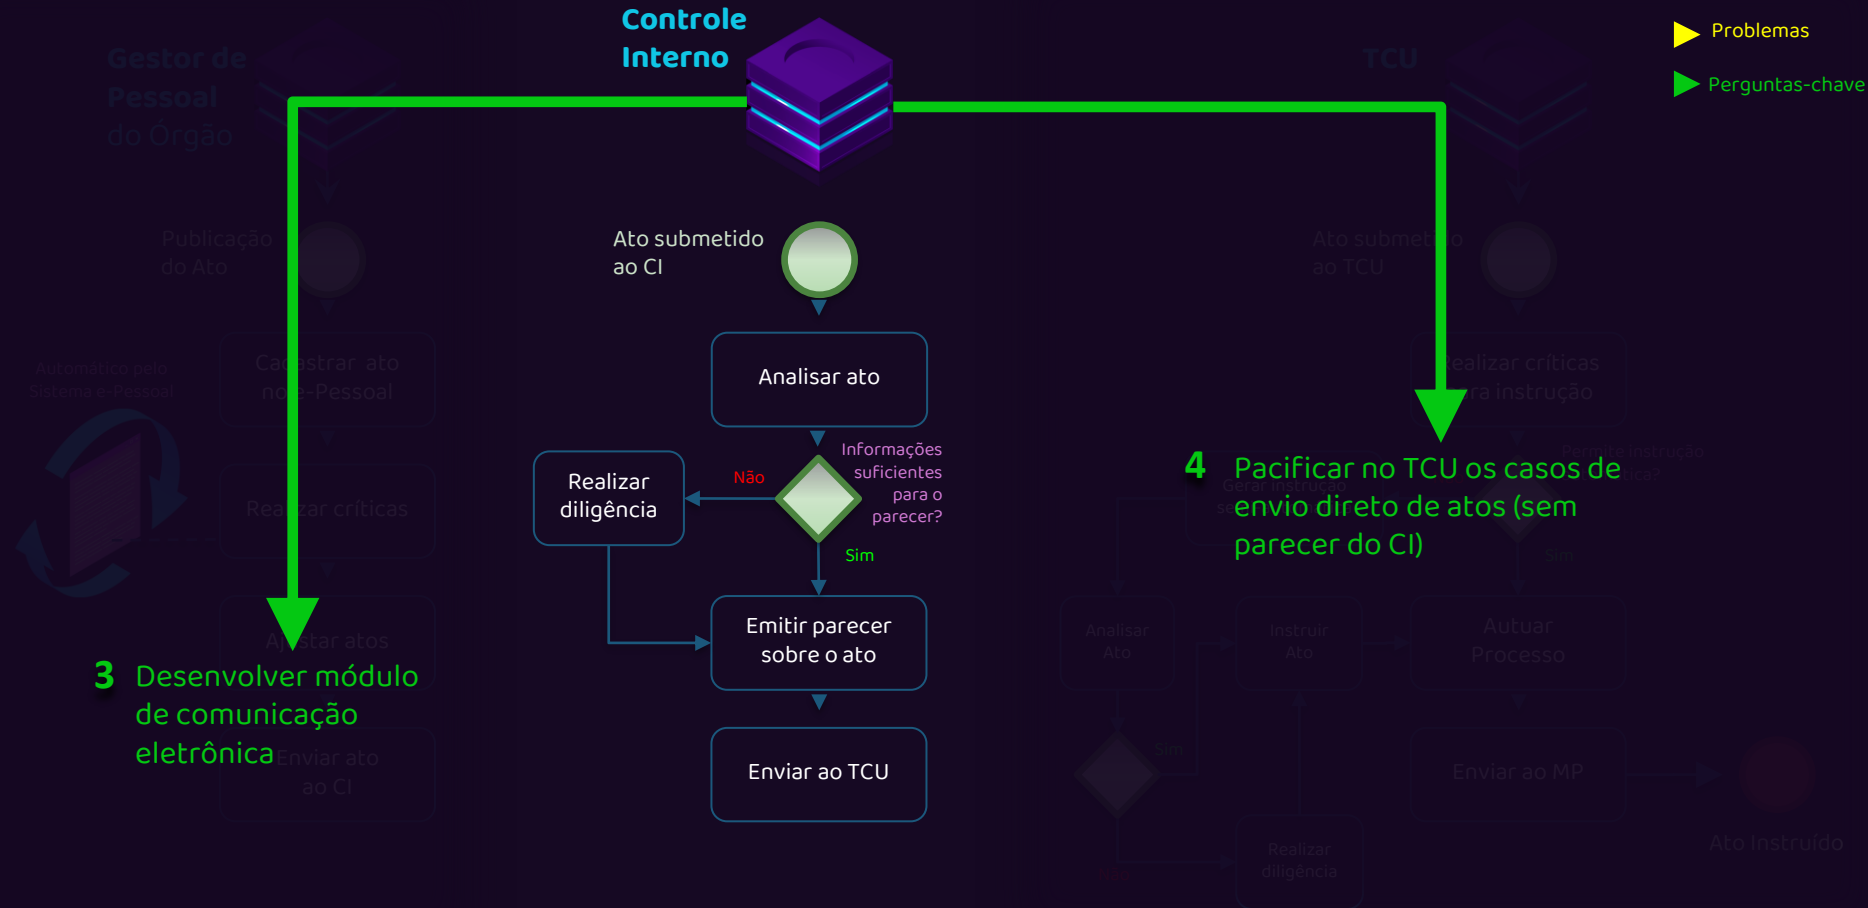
Controle Interno

Problemas

Perguntas-chave

Gestor de Pessoal do Órgão

TCU

Ato submetido ao CI

Publicação do Ato

Ato submetido ao TCU

Analisar ato

Cadastrar ato no e-Pessoal

Automático pelo Sistema e-Pessoal

Realizar críticas

Realizar críticas para instrução

Realizar diligência

Não

Informações suficientes para o parecer?

Sim

Emitir parecer sobre o ato

Ajustar atos

Enviar ao TCU

3 Desenvolver módulo de comunicação eletrônica

Enviar ato ao CI

4 Pacificar no TCU os casos de envio direto de atos (sem parecer do CI)

Analisar Ato

Instruir Ato

Autuar Processo

Sim

Enviar ao MP

Realizar diligência

Ato Instruído